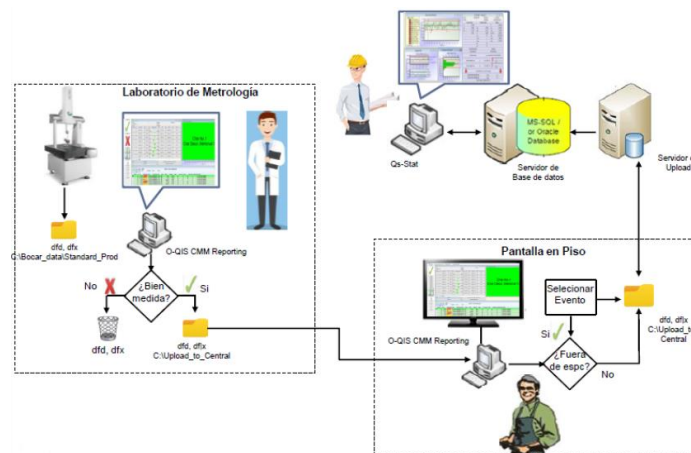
Laboratorio de Metrología

dfd, dfx
C:\Bocar_data\Standard_Prod

O-QIS CMM Reporting

¿Bien medida?

No

Si

dfd, dfx

dfd, dfx
C:\Upload_to_Central

Qs-Stat

MS-SQL / or Oracle Database

Servidor de Base de datos

Servidor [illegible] Upload

Pantalla en Piso

O-QIS CMM Reporting

Selecionar Evento

Si

¿Fuera de espc?

No

dfd, dfx
C:\Upload_t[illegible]
Central